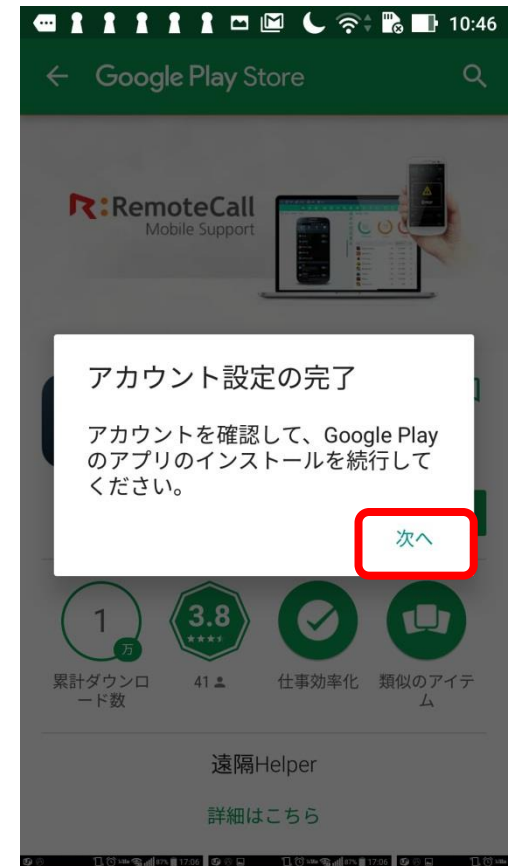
10:46

Google Play Store

R:RemoteCall
Mobile Support

アカウント設定の完了

アカウントを確認して、Google Play のアプリのインストールを続行してください。

次へ

1
万
累計ダウンロード数

3.8
41

仕事効率化

類似のアイテム

遠隔Helper

詳細はこちら